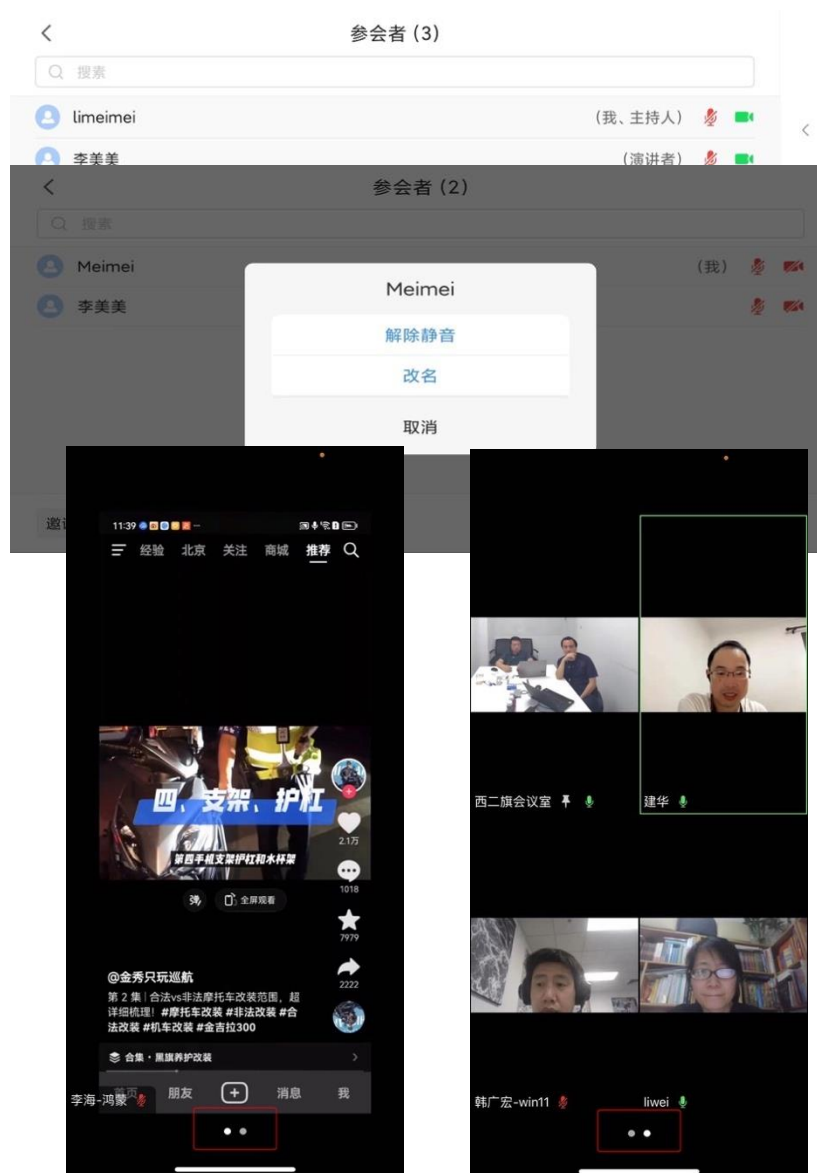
参会者 (3)

搜索

limeimei (我、主持人)

李美美 (演讲者)

参会者 (2)

搜索

Meimei (我)

李美美

Meimei

解除静音

改名

取消

邀

11:39

经验 北京 关注 商城 推荐

四、支架、护杠

第四手机支架护杠和水杯架

2.1万

1018

7979

2222

全屏观看

@金秀只玩巡航

第 2 集 | 合法vs非法摩托车改装范围，超详细梳理！#摩托车改装 #非法改装 #合法改装 #机车改装 #金吉拉300

合集 · 黑旗养护改装

首页 朋友 消息 我

李海-鸿蒙

西二旗会议室

建华

韩广宏-win11

liwei